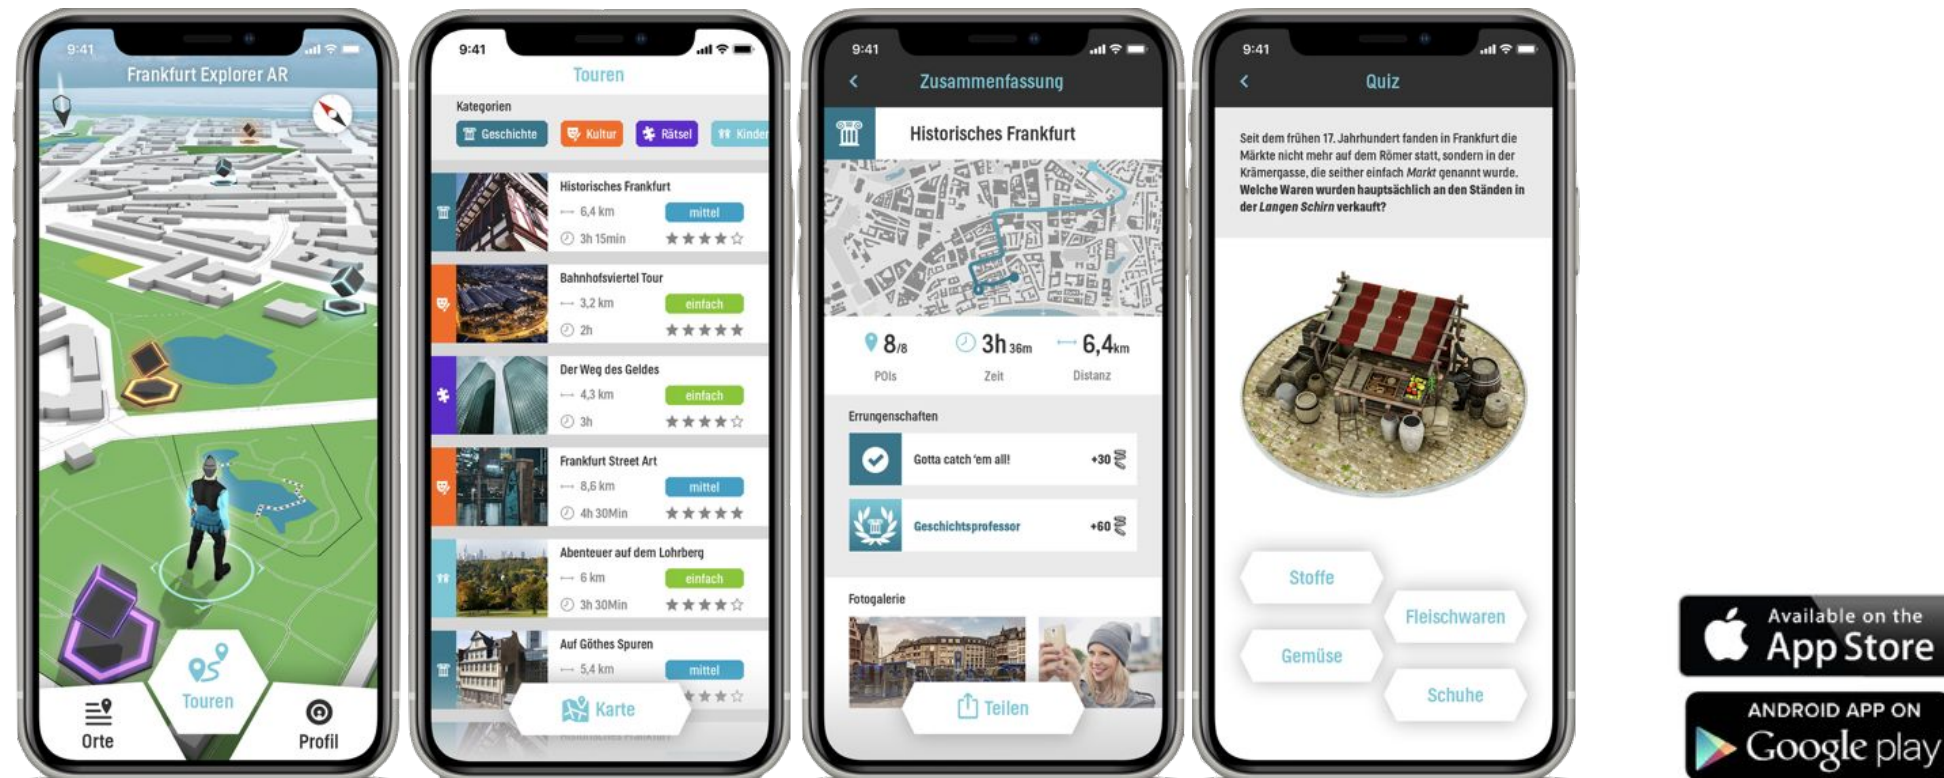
9:41
Frankfurt Explorer AR

Orte
Touren
Profil

9:41
Touren

Kategorien
Geschichte
Kultur
Rätsel
Kinder

Historisches Frankfurt
6,4 km
3h 15min
mittel

Bahnhofsviertel Tour
3,2 km
2h
einfach

Der Weg des Geldes
4,3 km
3h
einfach

Frankfurt Street Art
8,6 km
4h 30Min
mittel

Abenteuer auf dem Lohrberg
6 km
3h 30Min
einfach

Auf Göthes Spuren
5,4 km
mittel

Karte

9:41
Zusammenfassung

Historisches Frankfurt

8/8
POIs
3h 36m
Zeit
6,4km
Distanz

Errungenschaften
Gotta catch 'em all!
+30
Geschichtsprofessor
+60

Fotogalerie

Teilen

9:41
Quiz

Seit dem frühen 17. Jahrhundert fanden in Frankfurt die Märkte nicht mehr auf dem Römer statt, sondern in der Krämergasse, die seither einfach Markt genannt wurde. Welche Waren wurden hauptsächlich an den Ständen in der Langen Schirn verkauft?

Stoffe
Fleischwaren
Gemüse
Schuhe

Available on the App Store

ANDROID APP ON Google play